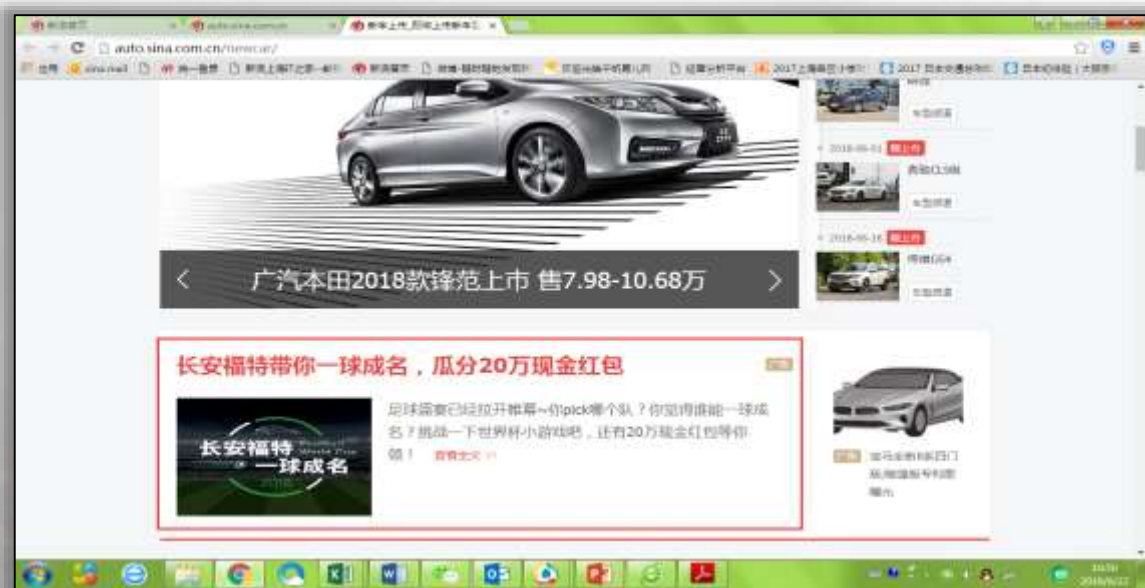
auto.sina.com.cn/newcar/

2017上海 2017 

2018-05-01 新上市

2018-05-16 新上市

广汽本田2018款锋范上市 售7.98-10.68万

长安福特带你一球成名，瓜分20万现金红包

广告

长安福特 一球成名

足球盛宴已经拉开帷幕~你pick哪个队？你觉得谁能一球成名？挑战一下世界杯小游戏吧，还有20万现金红包等你领！ 查看全文

广告